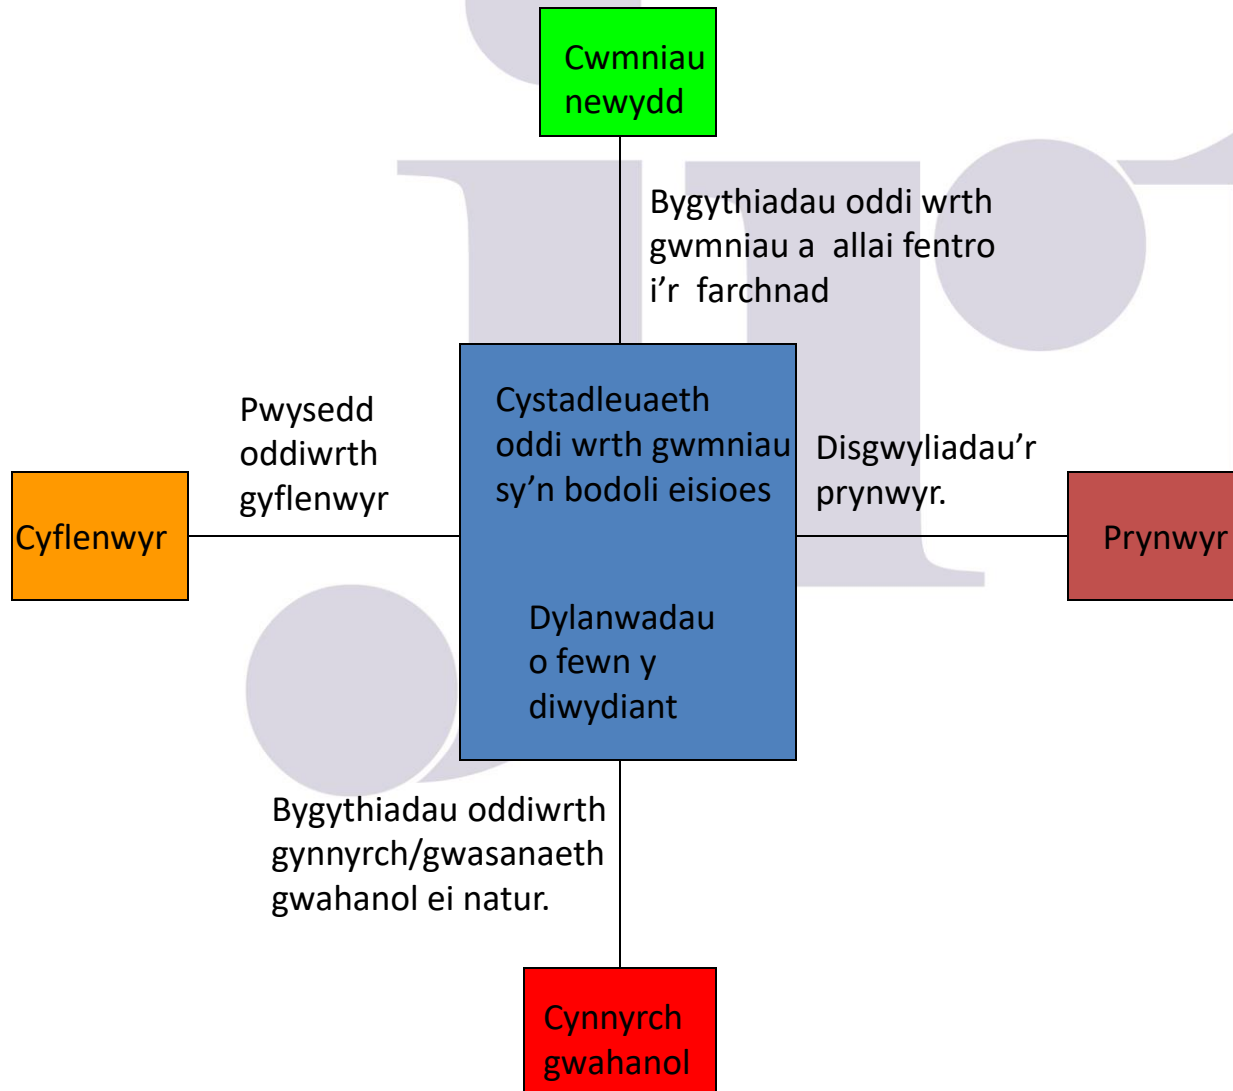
Cwmniau newydd

Bygythiadau oddi wrth gwmniau a allai fentro i'r farchnad

Pwysedd oddiwrth gyflenwyr

Cystadleuaeth oddi wrth gwmniau sy'n bodoli eisioes

Disgwyliadau'r prynwyr.

Cyflenwyr

Prynwyr

Dylanwadau o fewn y diwydiant

Bygythiadau oddiwrth gynnyrch/gwasanaeth gwahanol ei natur.

Cynnyrch gwahanol